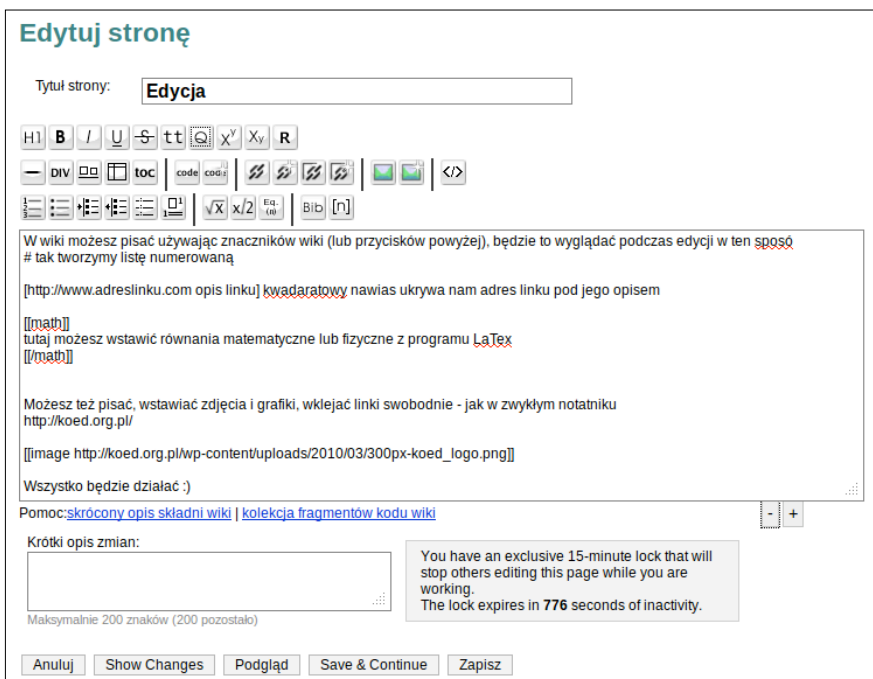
Edytuj stronę

Tytuł strony: Edycja

H1 B I U S tt X^y X_y R

DIV toc code

√x x/2 Eq. Bib [n]

W wiki możesz pisać używając znaczników wiki (lub przycisków powyżej), będzie to wyglądać podczas edycji w ten sposó
# tak tworzymy listę numerowaną

[http://www.adreslinku.com opis linku] kwadaratowy nawias ukrywa nam adres linku pod jego opisem

[[math]]
tutaj możesz wstawić równania matematyczne lub fizyczne z programu LaTex
[[/math]]

Możesz też pisać, wstawiać zdjęcia i grafiki, wklejać linki swobodnie - jak w zwykłym notatniku
http://koed.org.pl/

[[image http://koed.org.pl/wp-content/uploads/2010/03/300px-koed_logo.png]]

Wszystko będzie działać :)

Pomoc: skrócony opis składni wiki | kolekcja fragmentów kodu wiki

- +

Krótki opis zmian:

Maksymalnie 200 znaków (200 pozostało)

You have an exclusive 15-minute lock that will stop others editing this page while you are working.
The lock expires in 776 seconds of inactivity.

Anuluj Show Changes Podgląd Save & Continue Zapisz